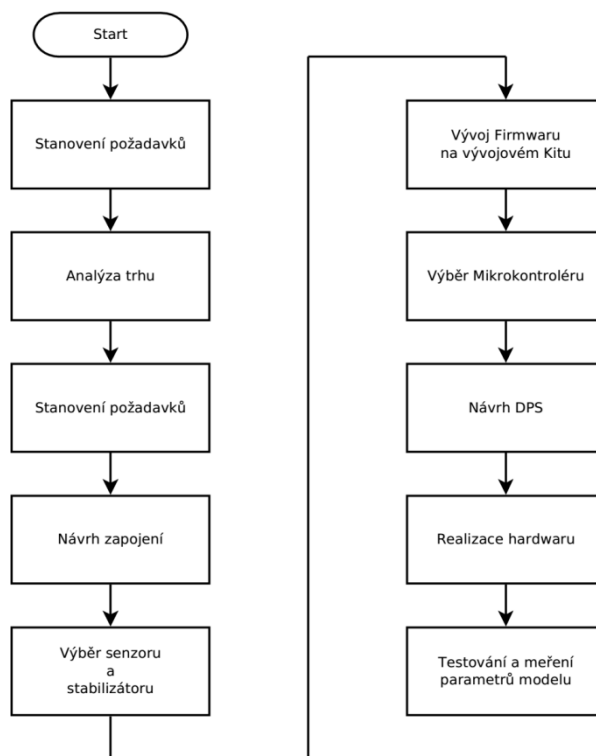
Start

Stanovení požadavků

Analýza trhu

Stanovení požadavků

Návrh zapojení

Výběr senzoru a stabilizátoru

Vývoj Firmwaru na vývojovém Kitu

Výběr Mikrokontroléru

Návrh DPS

Realizace hardwaru

Testování a meření parametrů modelu